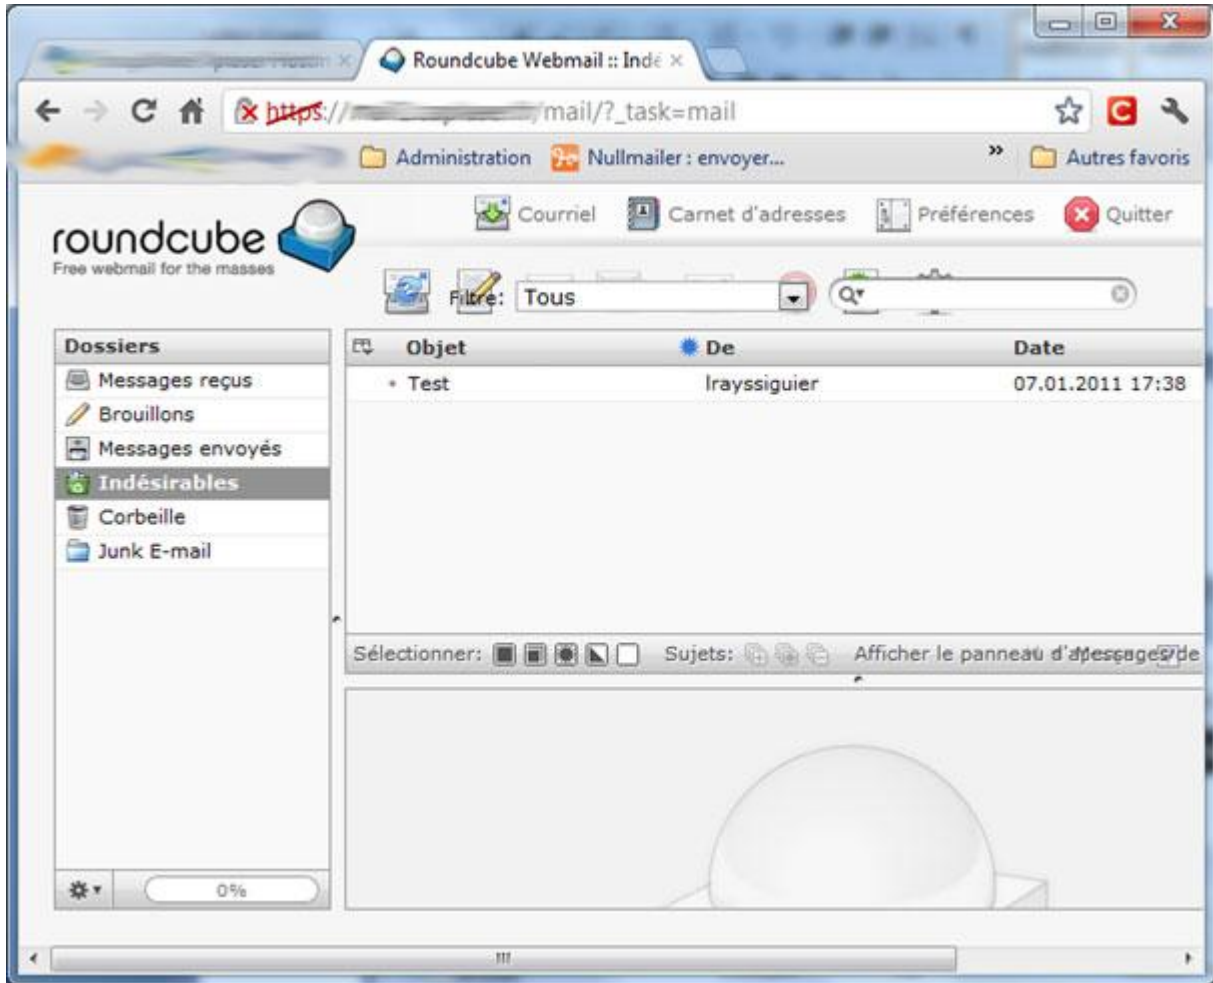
Roundcube Webmail :: Indé ×

https://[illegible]mail/?_task=mail

Administration
Nullmailer : envoyer...
»
Autres favoris

roundcube
Free webmail for the masses

Courriel
Carnet d'adresses
Préférences
Quitter

Filtre: Tous

Dossiers
Messages reçus
Brouillons
Messages envoyés
Indésirables
Corbeille
Junk E-mail

0%

| Objet | De | Date |
|---|---|---|
| Test | lrayssiguier | 07.01.2011 17:38 |

Sélectionner:
Sujets:
Afficher le panneau d'aperçu des messages